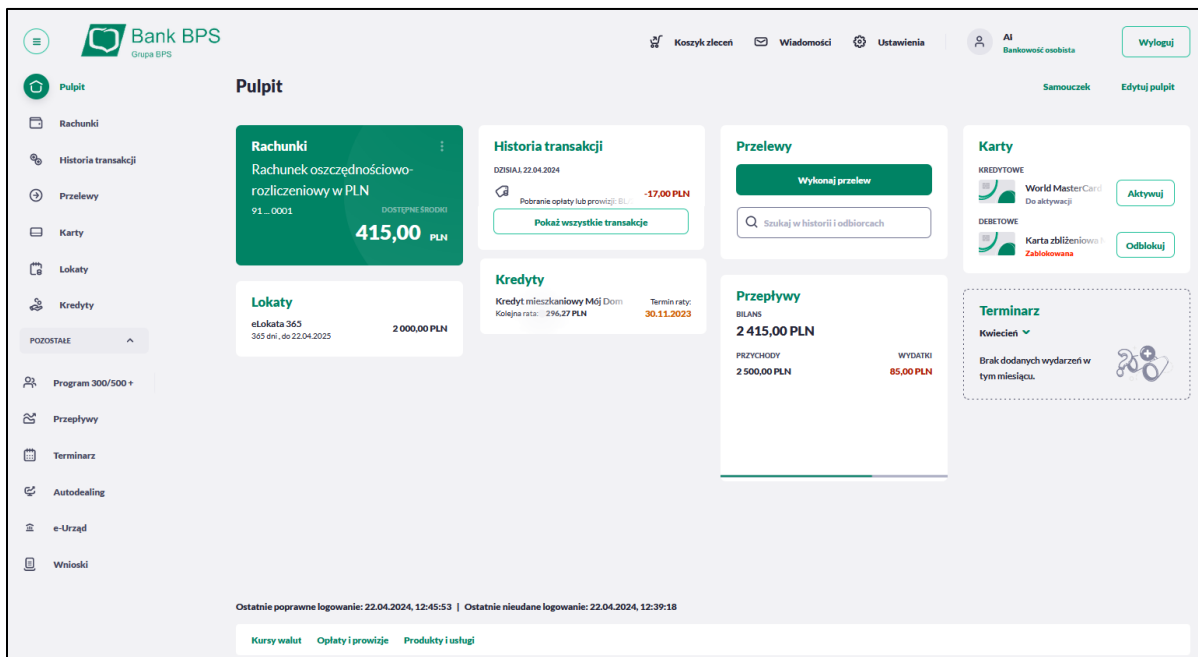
Bank BPS
Grupa BPS

Koszyk zleceń   Wiadomości   Ustawienia   Al
Bankowość osobista   Wyloguj

Pulpit
Rachunki
Historia transakcji
Przelewy
Karty
Lokaty
Kredyty
POZOSTAŁE
Program 300/500 +
Przepływy
Terminarz
Autodealing
e-Urząd
Wnioski

Pulpit
Samouczek   Edytuj pulpit

Rachunki
Rachunek oszczędnościowo-rozliczeniowy w PLN
91 ... 0001   DOSTĘPNE ŚRODKI
415,00 PLN

Lokaty
eLokata 365
365 dni , do 22.04.2025   2 000,00 PLN

Historia transakcji
DZISIAJ, 22.04.2024
Pobranie opłaty lub prowizji BL   -17,00 PLN
Pokaż wszystkie transakcje

Kredyty
Kredyt mieszkaniowy Mój Dom   Termin raty:
Kolejna rata: 296,27 PLN   30.11.2023

Przelewy
Wykonaj przelew
Szukaj w historii i odbiorcach

Przepływy
BILANS
2 415,00 PLN
PRZYCHODY   WYDATKI
2 500,00 PLN   85,00 PLN

Karty
KREDYTOWE
World MasterCard
Do aktywacji   Aktywuj
DEBETOWE
Karta zbliżeniowa
Zablokowana   Odblokuj

Terminarz
Kwiecień
Brak dodanych wydarzeń w tym miesiącu.

Ostatnie poprawne logowanie: 22.04.2024, 12:45:53 | Ostatnie nieudane logowanie: 22.04.2024, 12:39:18

Kursy walut   Opłaty i prowizje   Produkty i usługi